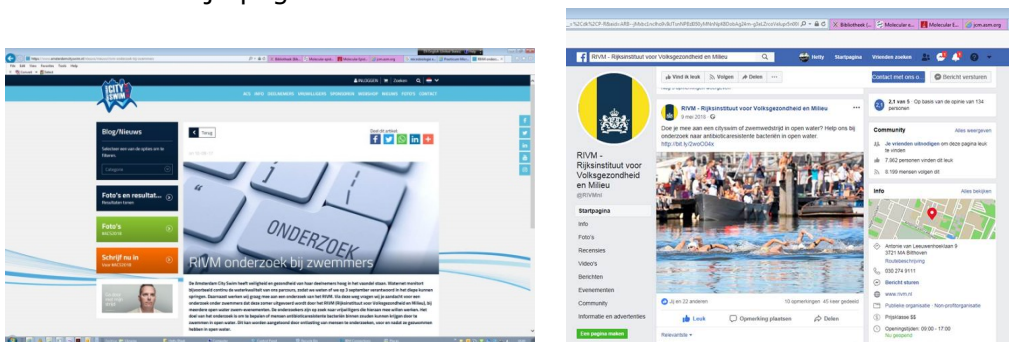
ASimageOuter-Uigrigheid

Blog/Nieuws

Foto's en resultat...

Foto's

Schrijf nu in

Terug

ONDERZOEK

RIVM onderzoek bij zwemmers

RIVM - Rijksinstituut voor Volksgezondheid en Milieu

Helly Startpagina Vrienden zoeken

Vind ik leuk Volgen Delen

Contact met ons o... Bericht versturen

RIVM - Rijksinstituut voor Volksgezondheid en Milieu
9 mar 2018

Doe je mee aan een citswim of zwemwedstrijd in open water? Help ons bij onderzoek naar antibioticaresistente bacteriën in open water. http://bit.ly/2woOG4x

2.1 van 5 · Op basis van de opinie van 134 personen

Community Alles weergeven

Je vrienden uitnodigen om deze pagina leuk te vinden

7.962 personen vinden dit leuk

8.199 mensen volgen dit

Info Alles bekijken

RIVM - Rijksinstituut voor Volksgezondheid en Milieu
@RIVMnl

Startpagina
Info
Foto's
Recensies
Video's
Berichten
Evenementen
Community
Informatie en advertenties

Antonie van Leeuwenhoeklaan 9
3721 MA Bilthoven
Routebeschrijving

030 274 9111

Bericht sturen

www.rivm.nl

Publieke organisatie · Non-profitorganisatie

Prijsklasse $$

Openingstijden: 09:00 - 17:00
Nu geopend

Jij en 22 anderen

10 opmerkingen 45 keer gedeeld

Leuk Opmerking plaatsen Delen

Relevantste

Een pagina maken